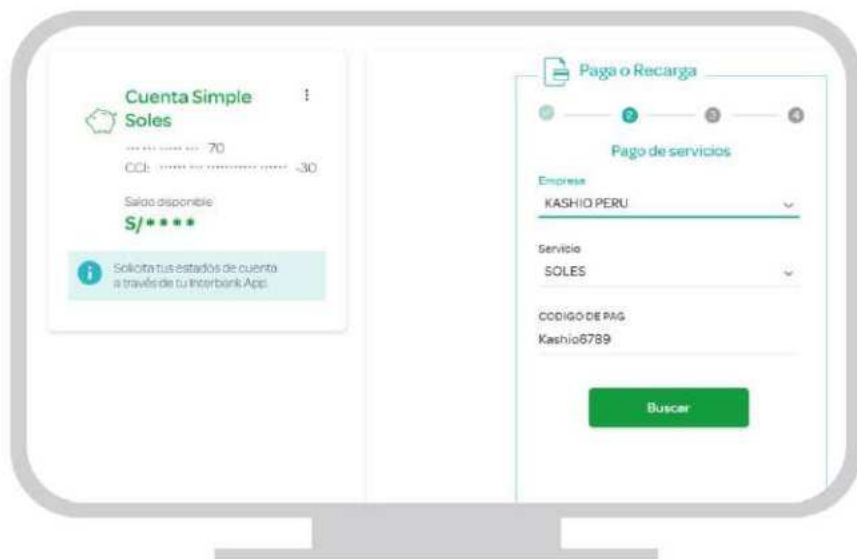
Cuenta Simple Soles

··· ··· ······ ··· 70

CCI: ······ ··· ············ ······ -30

Saldo disponible

S/****

Solicita tus estados de cuenta a través de tu Interbank App.

Pago o Recarga

2 3 4

Pago de servicios

Empresa

KASHIO PERU

Servicio

SOLES

CODIGO DE PAG

Kashio6789

Buscar